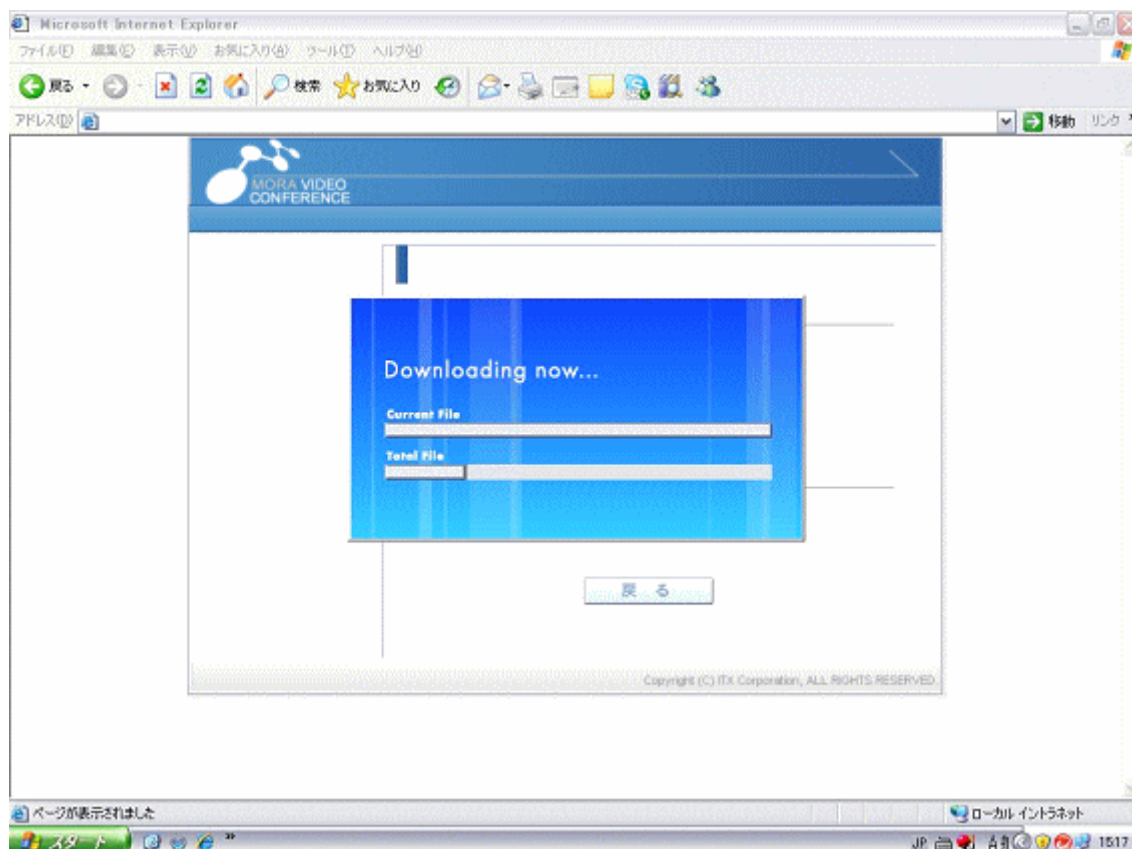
Microsoft Internet Explorer

ファイル(F) 編集(E) 表示(V) お気に入り(A) ツール(T) ヘルプ(H)

戻る 検索 お気に入り

アドレス(D)

移動 リンク

MORA VIDEO CONFERENCE

Downloading now...

Current File

Total File

戻る

Copyright (C) ITX Corporation, ALL RIGHTS RESERVED.

ページが表示されました

ローカル イントラネット

スタート

JP

15:17